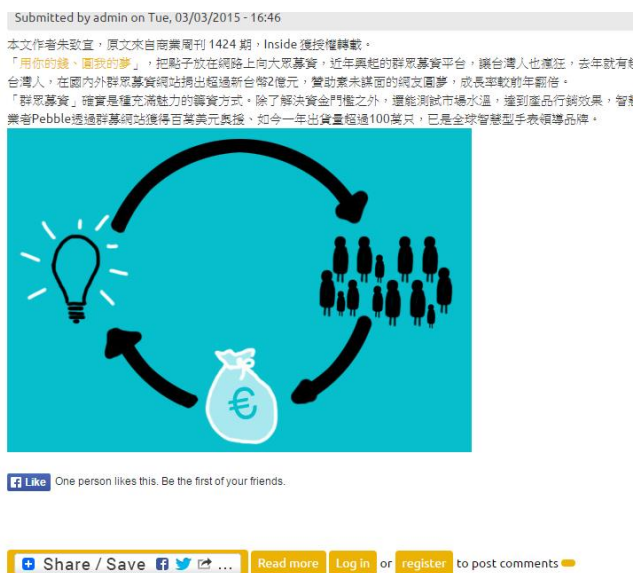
Submitted by admin on Tue, 03/03/2015 - 16:46

本文作者朱致宜，原文來自商業周刊 1424 期，Inside 獲授權轉載。

「用你的錢，圓我的夢」，把點子放在網路上向大眾募資，近年興起的群眾募資平台，讓台灣人也瘋狂，去年就有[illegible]台灣人，在國內外群眾募資網站捐出超過新台幣2億元，贊助素未謀面的網友圓夢，成長率較前年翻倍。

「群眾募資」確實是個充滿魅力的籌資方式。除了解決資金門檻之外，還能測試市場水溫，達到產品行銷效果，智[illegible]業者Pebble透過群募網站獲得百萬美元長援，如今一年出貨量超過100萬只，已是全球智慧型手表領導品牌。

€

f Like One person likes this. Be the first of your friends.

Share / Save

Read more Log in or register to post comments